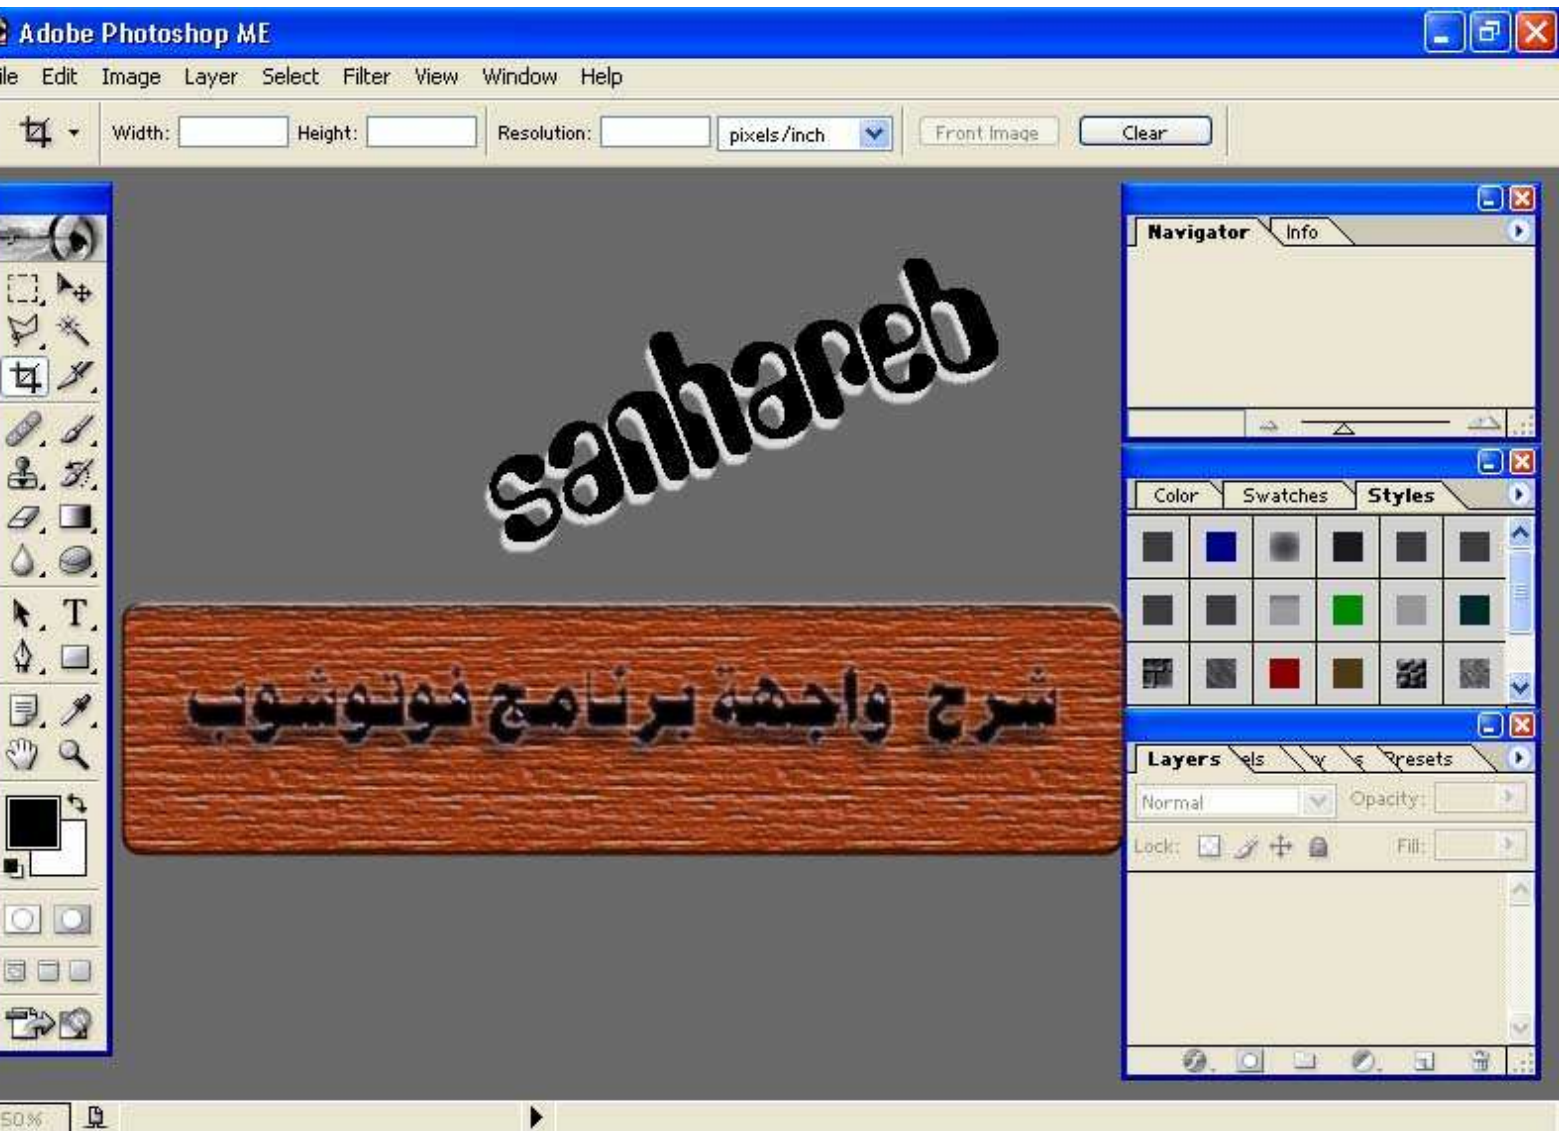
Adobe Photoshop ME

ile Edit Image Layer Select Filter View Window Help

Width: Height: Resolution: pixels/inch Front Image Clear

sanhareb

شرح واجهة برنامج فوتوشوب

Navigator Info

Color Swatches Styles

Layers els Presets

Normal Opacity:

Lock: Fill:

50%